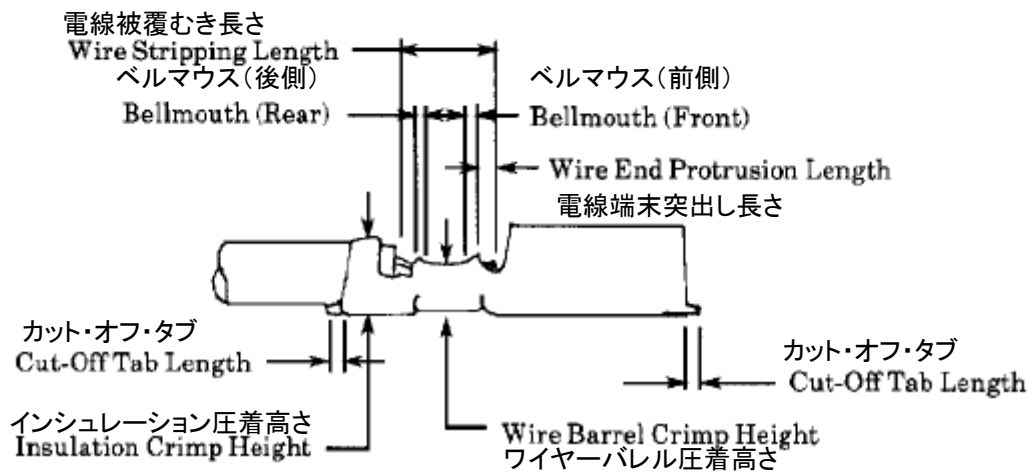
電線被覆むき長さ
Wire Stripping Length
ベルマウス（後側）
Bellmouth (Rear)
ベルマウス（前側）
Bellmouth (Front)
Wire End Protrusion Length
電線端末突出し長さ
カット・オフ・タブ
Cut-Off Tab Length
カット・オフ・タブ
Cut-Off Tab Length
インシュレーション圧着高さ
Insulation Crimp Height
Wire Barrel Crimp Height
ワイヤーバレル圧着高さ